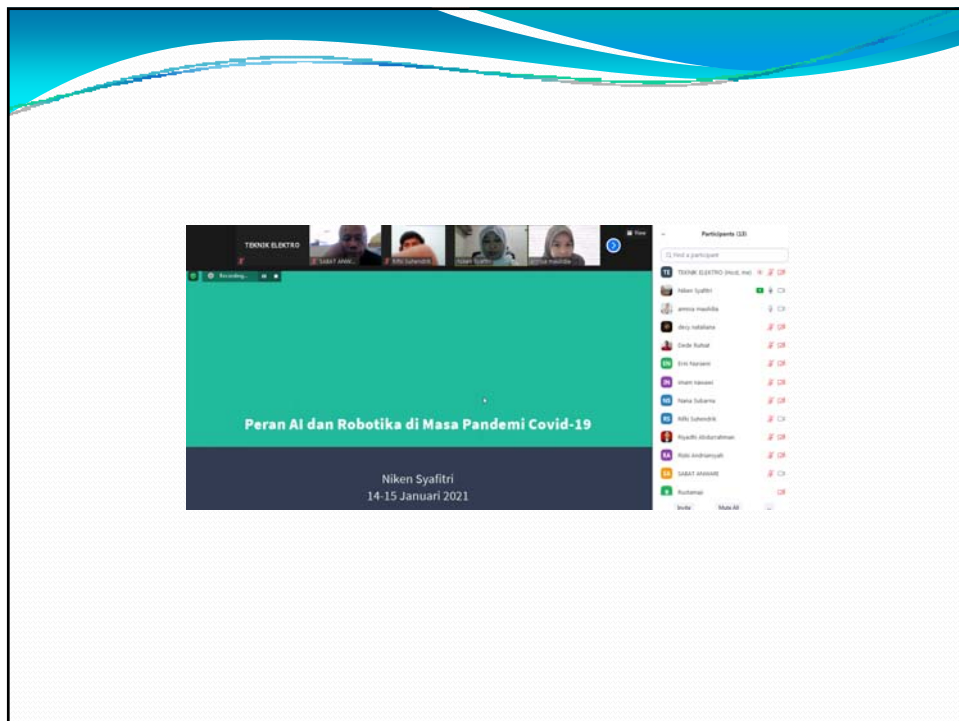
TEKNIK ELEKTRO

SABAT ANWAR... | Rifki Suhendrik | Niken Syafitri | annisa maulidia

View

Recording...

Peran AI dan Robotika di Masa Pandemi Covid-19

Niken Syafitri
14-15 Januari 2021

Participants (13)

Find a participant

TE TEKNIK ELEKTRO (Host, me)
Niken Syafitri
annisa maulidia
decy nataliana
Dede Rohat
EN Erni Yasriani
IN Imam Hanawi
NS Nana Sukarna
RS Rifki Suhendrik
Riyadhi Abdurrahman
RA Rizki Andriansyah
SA SABAT ANWARE
Rustamaji

Invite | Mute All | ...